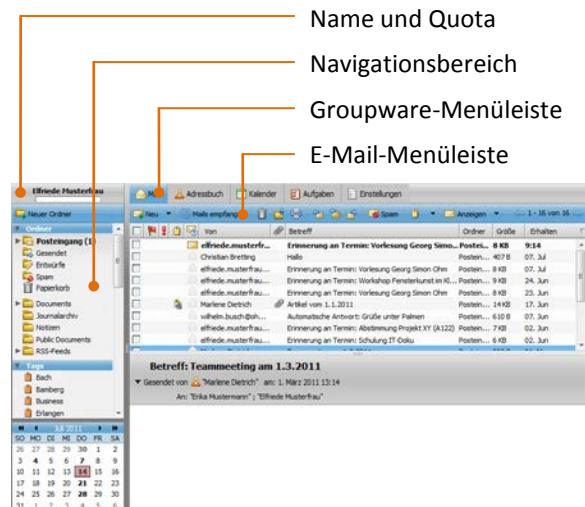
Name und Quota
Navigationsbereich
Groupware-Menüleiste
E-Mail-Menüleiste

Elfriede Musterfrau

Neuer Ordner

Ordner
Posteingang (1
Gesendet
Entwürfe
Spam
Papierkorb
Documents
Journalarchiv
Notizen
Public Documents
RSS-Feeds

Tags
Bach
Bamberg
Business
Erlangen

Juli 2011
| SO | MO | DI | MI | DO | FR | SA |
|---|---|---|---|---|---|---|
| 26 | 27 | 28 | 29 | 30 | 1 | 2 |
| 3 | 4 | 5 | 6 | 7 | 8 | 9 |
| 10 | 11 | 12 | 13 | 14 | 15 | 16 |
| 17 | 18 | 19 | 20 | 21 | 22 | 23 |
| 24 | 25 | 26 | 27 | 28 | 29 | 30 |

Mail | Adressbuch | Kalender | Aufgaben | Einstellungen

Neu | Mails empfangen | Spam | Anzeigen | 1 - 16 von 16

| Von | Betreff | Ordner | Größe | Erhalten |
|---|---|---|---|---|
| elfriede.musterfr... | Erinnerung an Termin: Vorlesung Georg Simo... | Postei... | 8 KB | 9:14 |
| Christian Bretting | Hallo | Postein... | 407 B | 07. Jul |
| elfriede.musterfrau... | Erinnerung an Termin: Vorlesung Georg Simon Ohm | Postein... | 8 KB | 07. Jul |
| elfriede.musterfrau... | Erinnerung an Termin: Workshop Fensterkunst im Kl... | Postein... | 9 KB | 24. Jun |
| elfriede.musterfrau... | Erinnerung an Termin: Vorlesung Georg Simon Ohm | Postein... | 8 KB | 23. Jun |
| Marlene Dietrich | Artikel vom 1.1.2011 | Postein... | 14 KB | 17. Jun |
| wilhelm.busch@oh... | Automatische Antwort: Grüße unter Palmen | Postein... | 610 B | 07. Jun |
| elfriede.musterfrau... | Erinnerung an Termin: Abstimmung Projekt XY (A122) | Postein... | 7 KB | 02. Jun |
| elfriede.musterfrau... | Erinnerung an Termin: Schulung IT-Doku | Postein... | 6 KB | 02. Jun |

Betreff: Teammeeting am 1.3.2011
Gesendet von "Marlene Dietrich" am: 1. März 2011 13:14
An: "Erika Mustermann" ; "Elfriede Musterfrau"